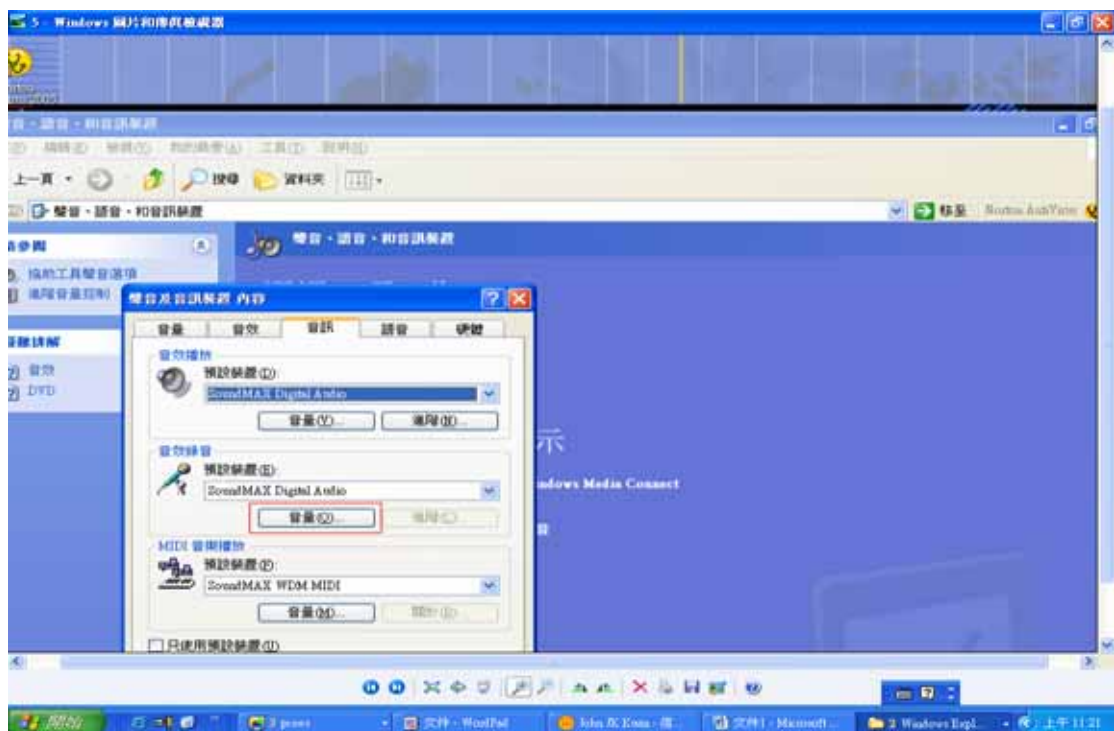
5 - Windows 圖片和傳真檢視器

音 - 語音 - 和音訊裝置

檔案(F) 編輯(E) 檢視(V) 我的最愛(A) 工具(T) 說明(H)

上一頁 搜尋 資料夾

聲音 - 語音 - 和音訊裝置

移至 Norton AntiVirus

參閱

協助工具聲音選項

進階音量控制

疑難排解

音效

DVD

聲音 - 語音 - 和音訊裝置

聲音及音訊裝置 內容

音量 音效 音訊 語音 硬體

音效播放

預設裝置(D):

SoundMAX Digital Audio

音量(V)... 進階(D)...

音效錄音

預設裝置(E):

SoundMAX Digital Audio

音量(O)... 進階(C)...

MIDI 音樂播放

預設裝置(F):

SoundMAX WDM MIDI

音量(M)... 關於(U)...

只使用預設裝置(U)

示

ndows Media Connect

開始 3 press 文件 - WordPad John JK Kuan - 信... 文件1 - Microsoft... 2 Windows Expl... 上午 11:21